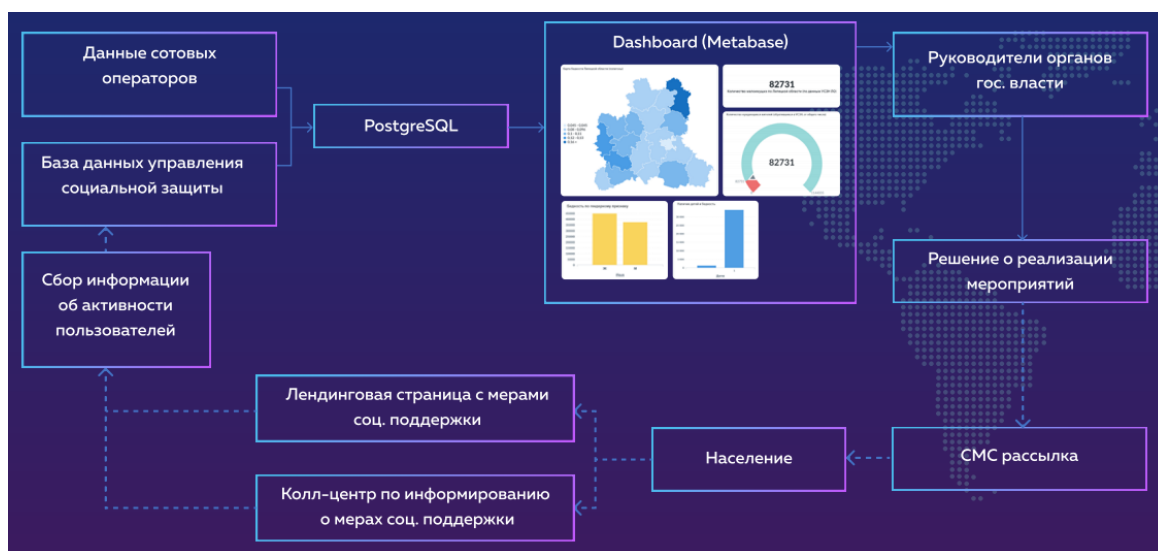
Данные сотовых операторов

База данных управления социальной защиты

PostgreSQL

Dashboard (Metabase)

82731

82731

Руководители органов гос. власти

Решение о реализации мероприятий

Сбор информации об активности пользователей

Лендинговая страница с мерами соц. поддержки

Колл-центр по информированию о мерах соц. поддержки

Население

СМС рассылка